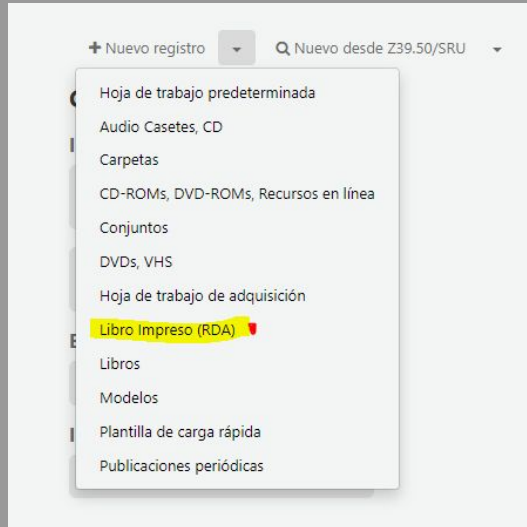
+ Nuevo registro

Nuevo desde Z39.50/SRU

Hoja de trabajo predeterminada
Audio Casetes, CD
Carpetas
CD-ROMs, DVD-ROMs, Recursos en línea
Conjuntos
DVDs, VHS
Hoja de trabajo de adquisición
Libro Impreso (RDA)
Libros
Modelos
Plantilla de carga rápida
Publicaciones periódicas